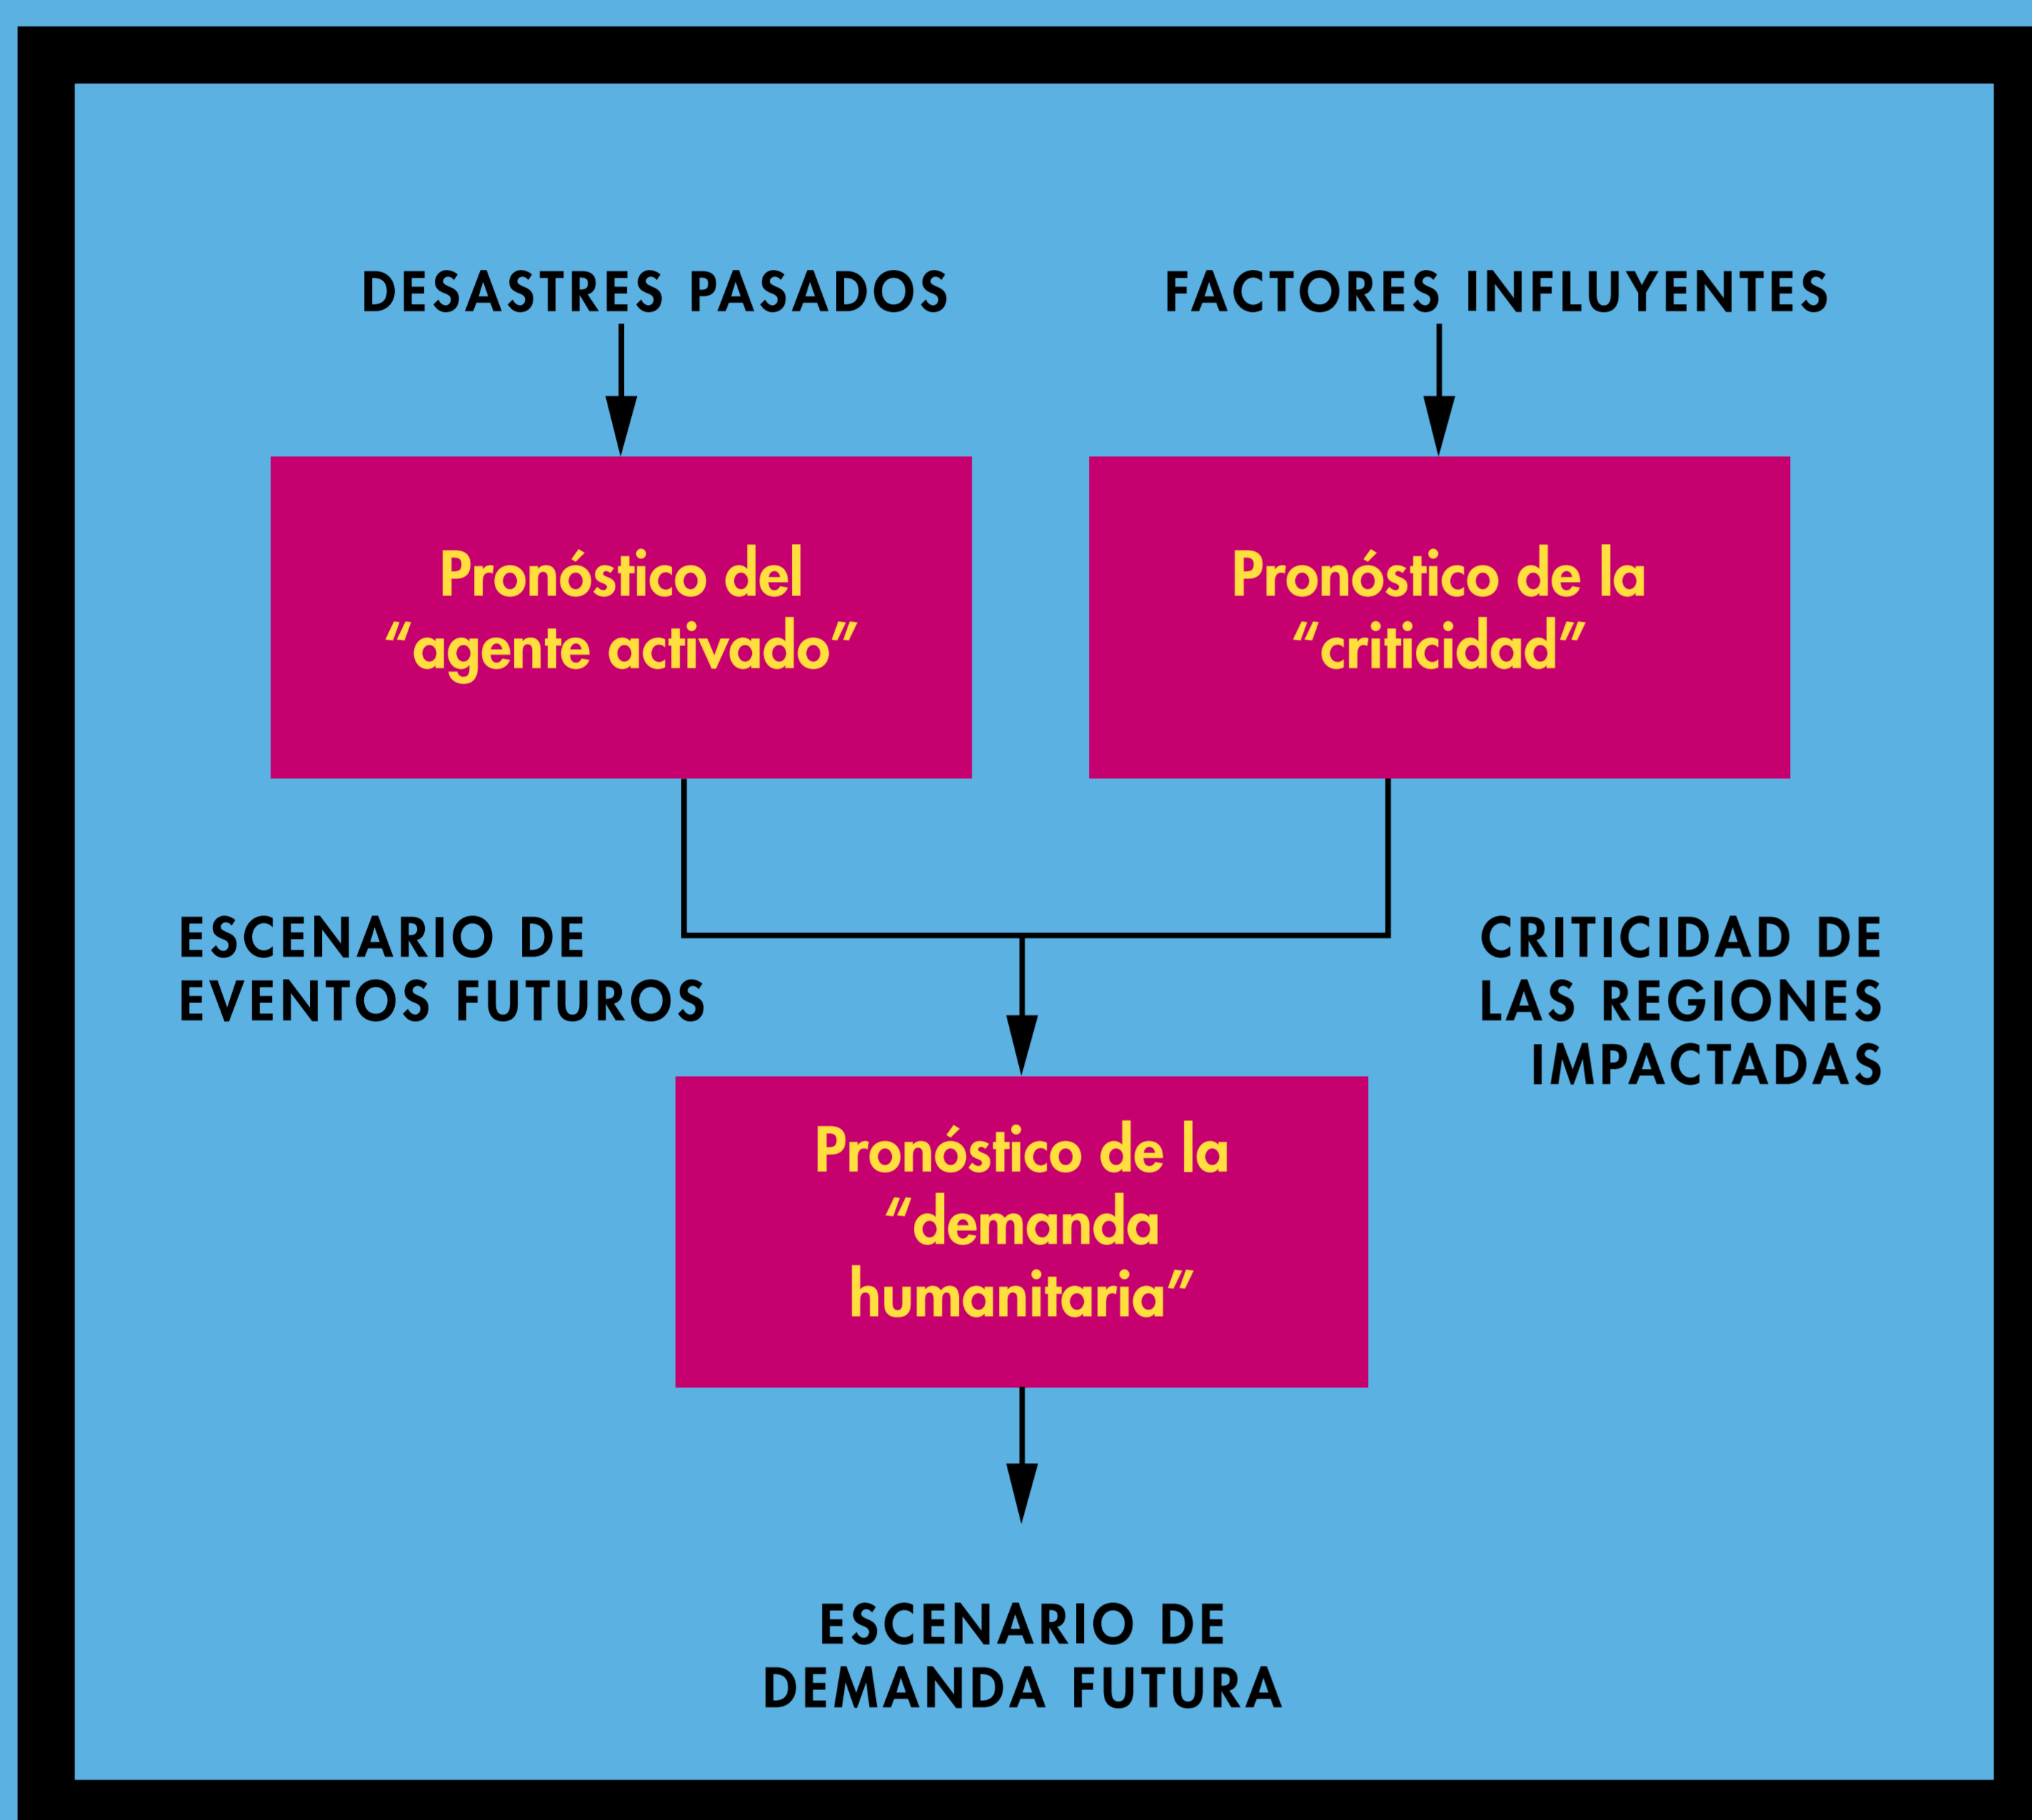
DESASTRES PASADOS

FACTORES INFLUYENTES

Pronóstico del “agente activado”

Pronóstico de la “criticidad”

ESCENARIO DE EVENTOS FUTUROS

CRITICIDAD DE LAS REGIONES IMPACTADAS

Pronóstico de la “demanda humanitaria”

ESCENARIO DE DEMANDA FUTURA